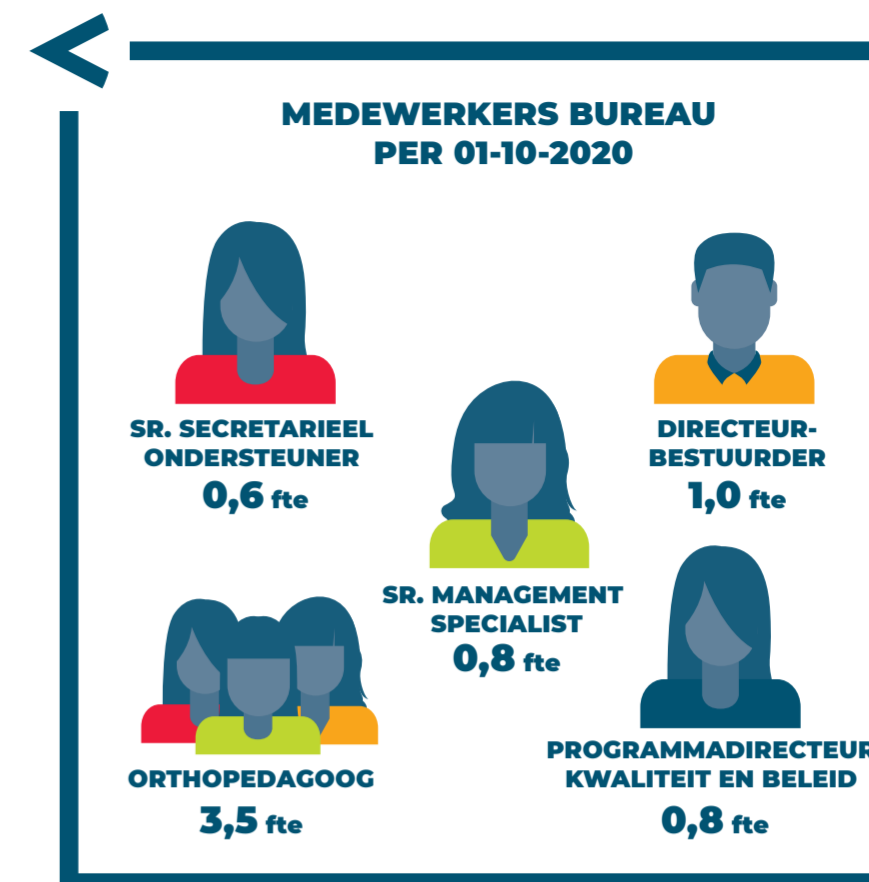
MEDEWERKERS BUREAU
PER 01-10-2020

SR. SECRETARIEEL ONDERSTEUNER
0,6 fte

DIRECTEUR-BESTUURDER
1,0 fte

SR. MANAGEMENT SPECIALIST
0,8 fte

ORTHOPEDAGOOG
3,5 fte

PROGRAMMADIRECTEUR
KWALITEIT EN BELEID
0,8 fte